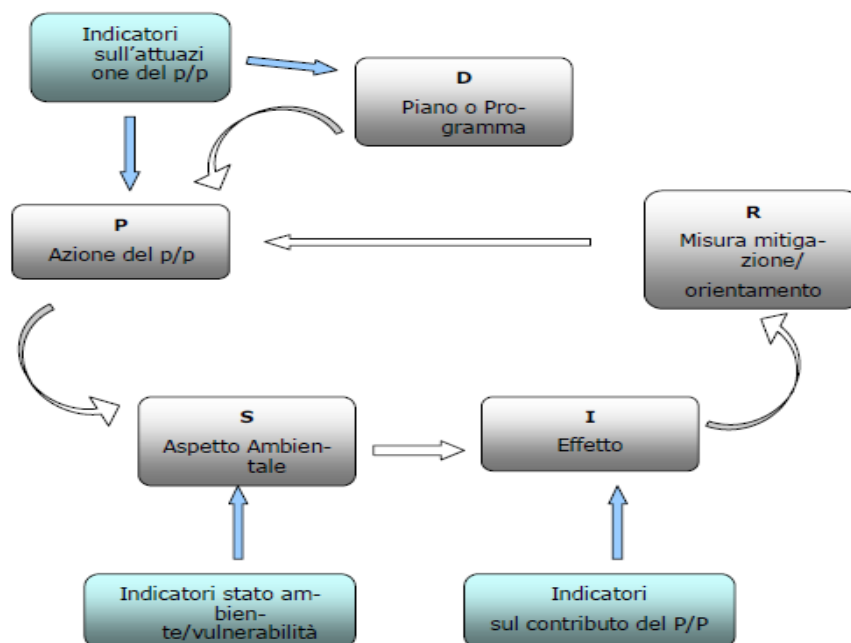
Indicatori sull'attuazione del p/p

D
Piano o Programma

P
Azione del p/p

R
Misura mitigazione/ orientamento

S
Aspetto Ambientale

I
Effetto

Indicatori stato ambiente/vulnerabilità

Indicatori sul contributo del P/P